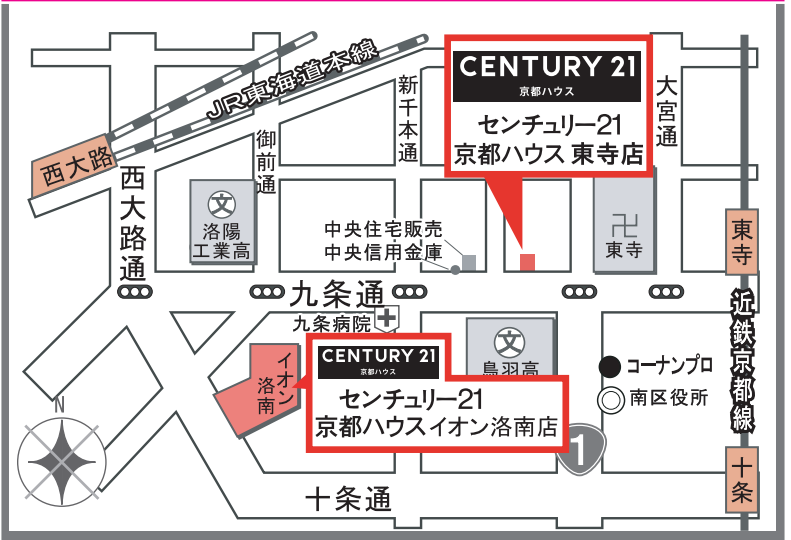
CENTURY 21
京都ハウス
センチュリー21
京都ハウス 東寺店

JR東海道本線
西大路
西大路通
御前通
新千本通
大宮通
文
洛陽工業高
中央住宅販売
中央信用金庫
卍
東寺
東寺
近鉄京都線
九条通
九条病院
イオン洛南
CENTURY 21
京都ハウス
センチュリー21
京都ハウスイオン洛南店
文
鳥羽高
コーナンプロ
南区役所
N
1
十条通
十条